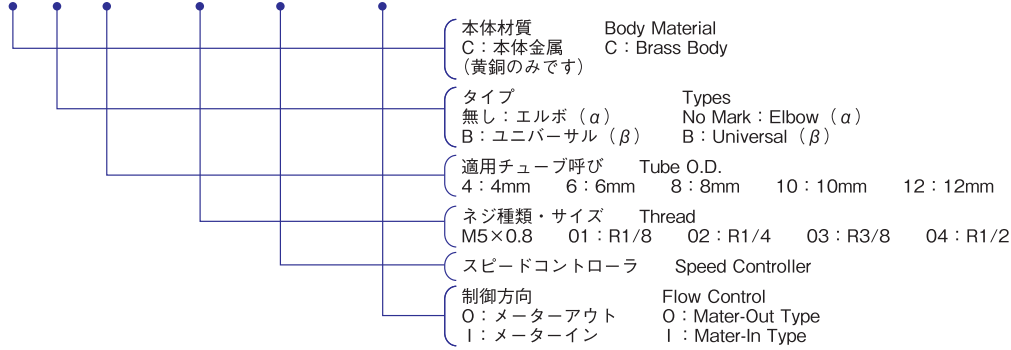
本体材質　Body Material
C：本体金属　C：Brass Body
（黄銅のみです）

タイプ　Types
無し：エルボ（$\alpha$）　No Mark：Elbow（$\alpha$）
B：ユニバーサル（$\beta$）　B：Universal（$\beta$）

適用チューブ呼び　Tube O.D.
4：4mm　6：6mm　8：8mm　10：10mm　12：12mm

ネジ種類・サイズ　Thread
M5×0.8　01：R1/8　02：R1/4　03：R3/8　04：R1/2

スピードコントローラ　Speed Controller

制御方向　Flow Control
O：メーターアウト　O：Mater-Out Type
I：メーターイン　I：Mater-In Type